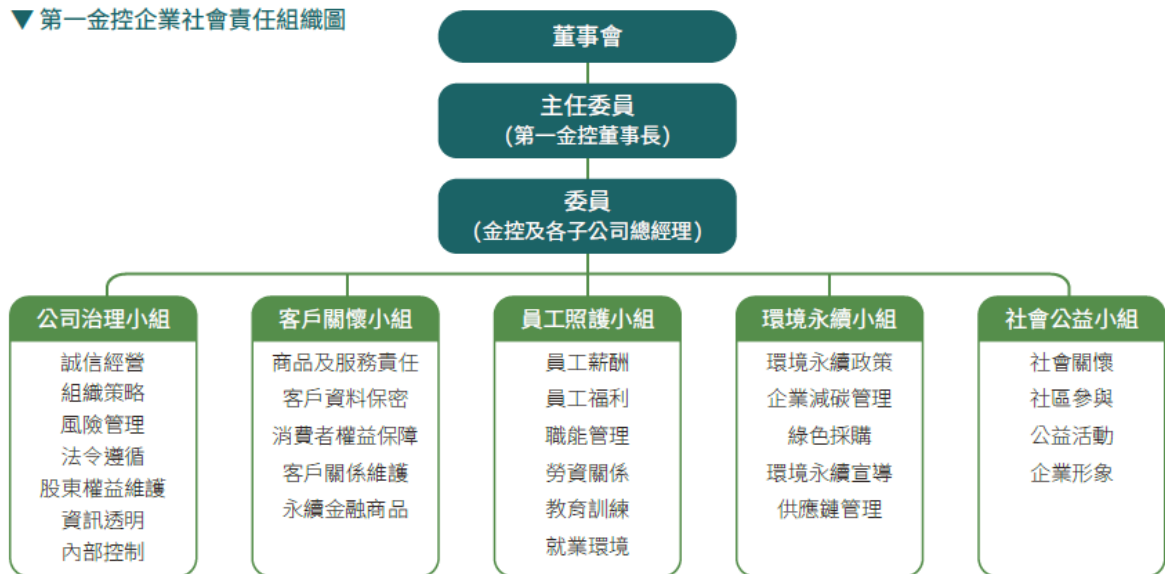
▼ 第一金控企業社會責任組織圖

董事會

主任委員
(第一金控董事長)

委員
(金控及各子公司總經理)

公司治理小組
誠信經營
組織策略
風險管理
法令遵循
股東權益維護
資訊透明
內部控制

客戶關懷小組
商品及服務責任
客戶資料保密
消費者權益保障
客戶關係維護
永續金融商品

員工照護小組
員工薪酬
員工福利
職能管理
勞資關係
教育訓練
就業環境

環境永續小組
環境永續政策
企業減碳管理
綠色採購
環境永續宣導
供應鏈管理

社會公益小組
社會關懷
社區參與
公益活動
企業形象